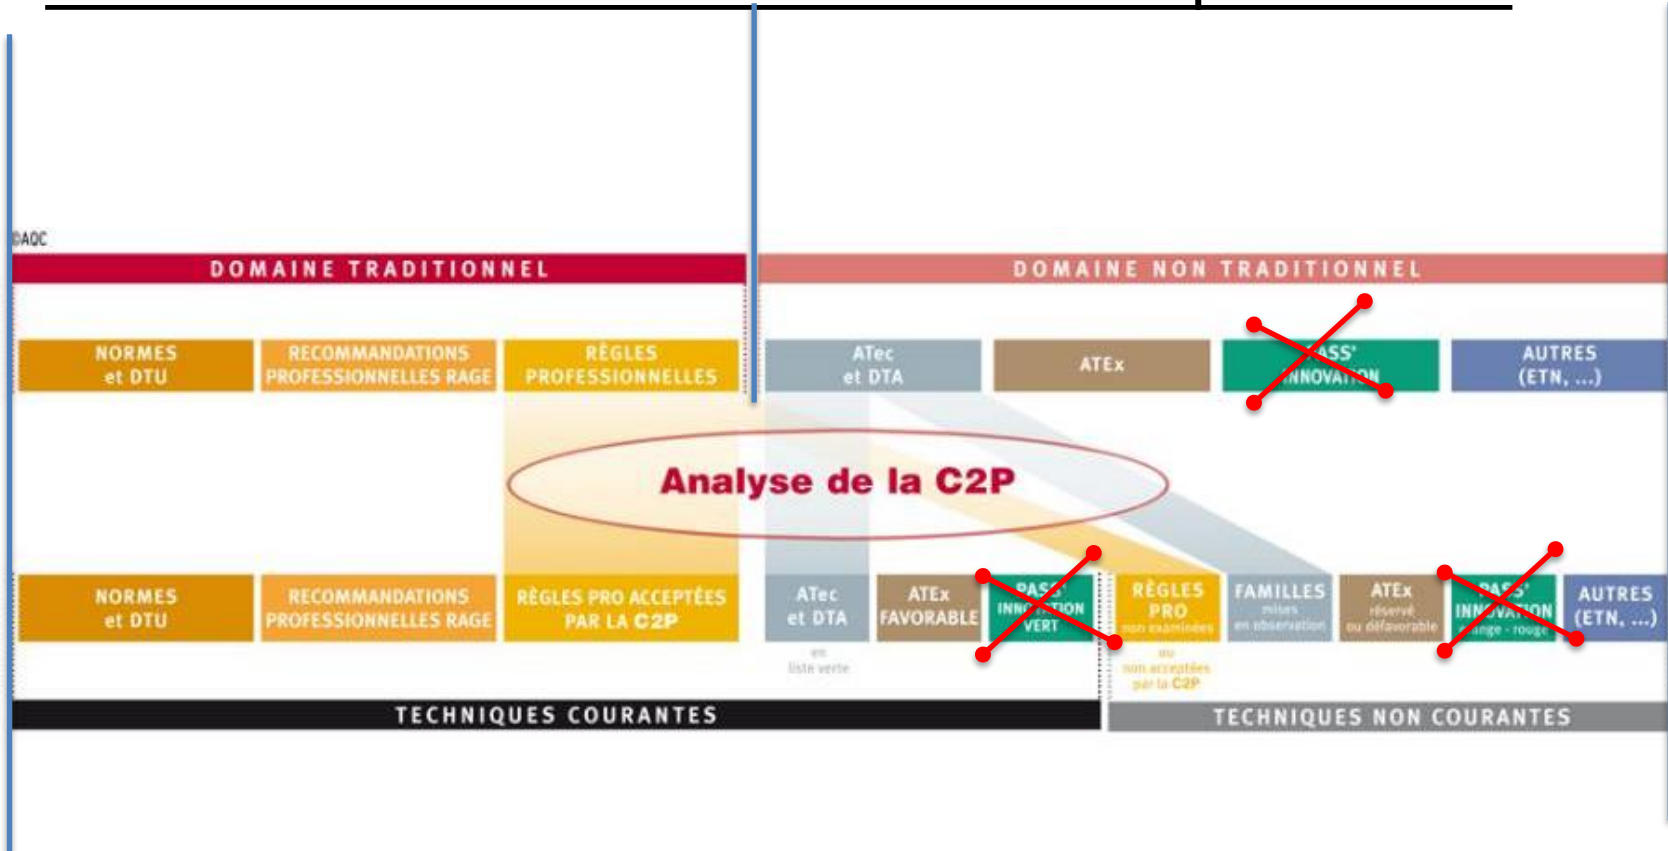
©AQC

DOMAINE TRADITIONNEL

DOMAINE NON TRADITIONNEL

NORMES et DTU

RECOMMANDATIONS PROFESSIONNELLES RAGE

RÈGLES PROFESSIONNELLES

ATec et DTA

ATEx

PASS' INNOVATION

AUTRES (ETN, ...)

Analyse de la C2P

NORMES et DTU

RECOMMANDATIONS PROFESSIONNELLES RAGE

RÈGLES PRO ACCEPTÉES PAR LA C2P

ATec et DTA
en liste verte

ATEx FAVORABLE

PASS' INNOVATION VERT

RÈGLES PRO non examinées
ou non acceptées par la C2P

FAMILLES mises en observation

ATEx réservé ou défavorable

PASS' INNOVATION orange - rouge

AUTRES (ETN, ...)

TECHNIQUES COURANTES

TECHNIQUES NON COURANTES